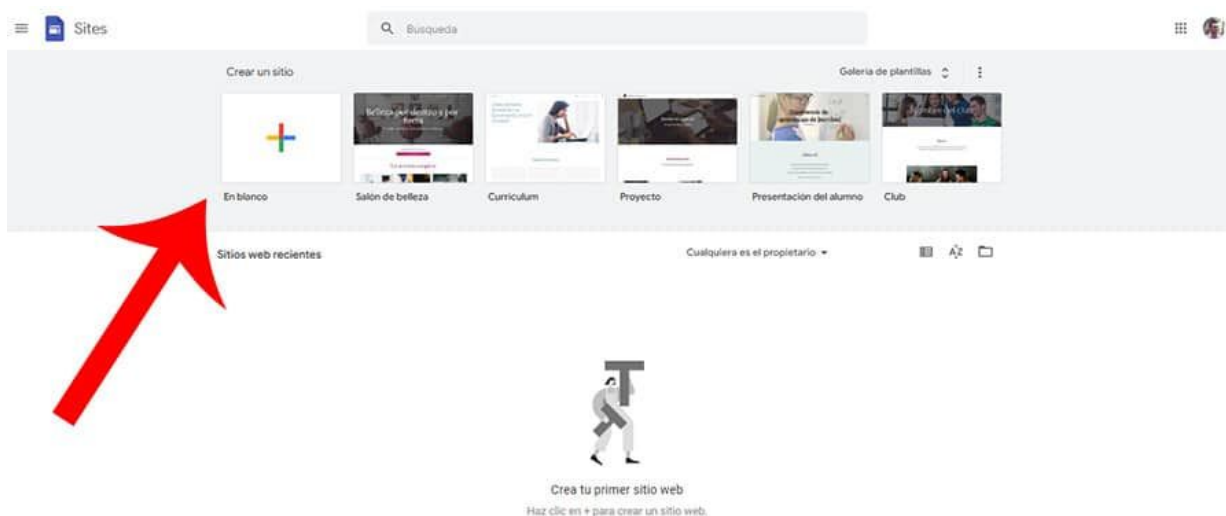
Sites

Busqueda

Crear un sitio

Galería de plantillas

Belleza por dentro y por fuera

En blanco

Salón de belleza

Currículum

Proyecto

Presentación del alumno

Club

Sitios web recientes

Cualquiera es el propietario

Crea tu primer sitio web

Haz clic en + para crear un sitio web.